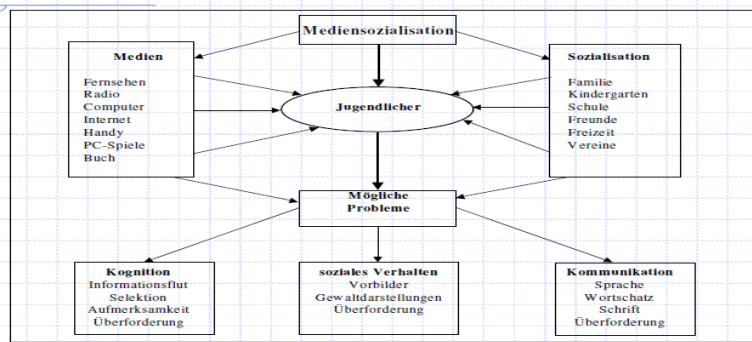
Mediensozialisation

Medien

Fernsehen
Radio
Computer
Internet
Handy
PC-Spiele
Buch

Jugendlicher

Sozialisation

Familie
Kindergarten
Schule
Freunde
Freizeit
Vereine

Mögliche Probleme

Kognition
Informationsflut
Selektion
Aufmerksamkeit
Überforderung

soziales Verhalten
Vorbilder
Gewaltdarstellungen
Überforderung

Kommunikation
Sprache
Wortschatz
Schrift
Überforderung